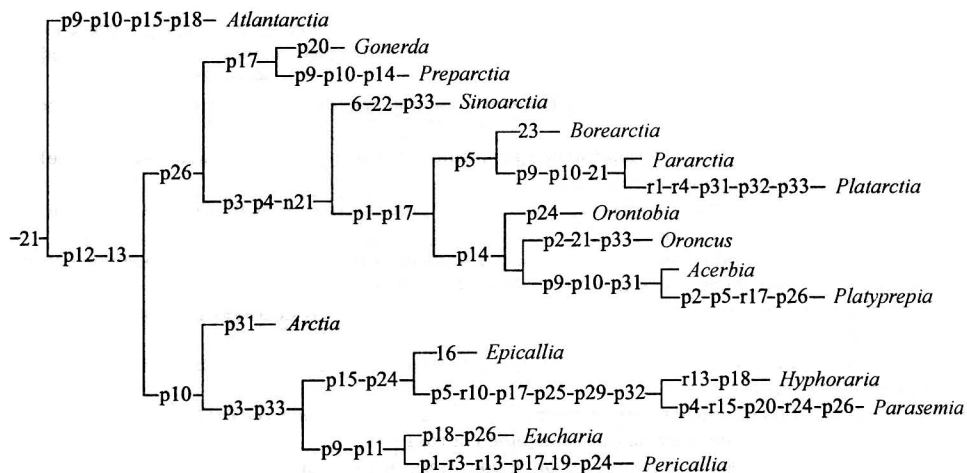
p9-p10-p15-p18– Atlantarctia
p17
p20– Gonerda
p9-p10-p14– Preparctia
6-22-p33– Sinoarctia
23– Borearctia
p5
p9-p10-21
Pararctia
r1-r4-p31-p32-p33– Platarctia
p26
p3-p4-n21
p1-p17
p24– Orontobia
p14
p2-21-p33– Oroncus
p9-p10-p31
Acerbia
p2-p5-r17-p26– Platyprepia
–21
p12–13
p31– Arctia
16– Epicallia
p15-p24
p5-r10-p17-p25-p29-p32
r13-p18– Hyphoraria
p4-r15-p20-r24-p26– Parasemia
p10
p3-p33
p9-p11
p18-p26– Eucharia
p1-r3-r13-p17-19-p24– Pericallia